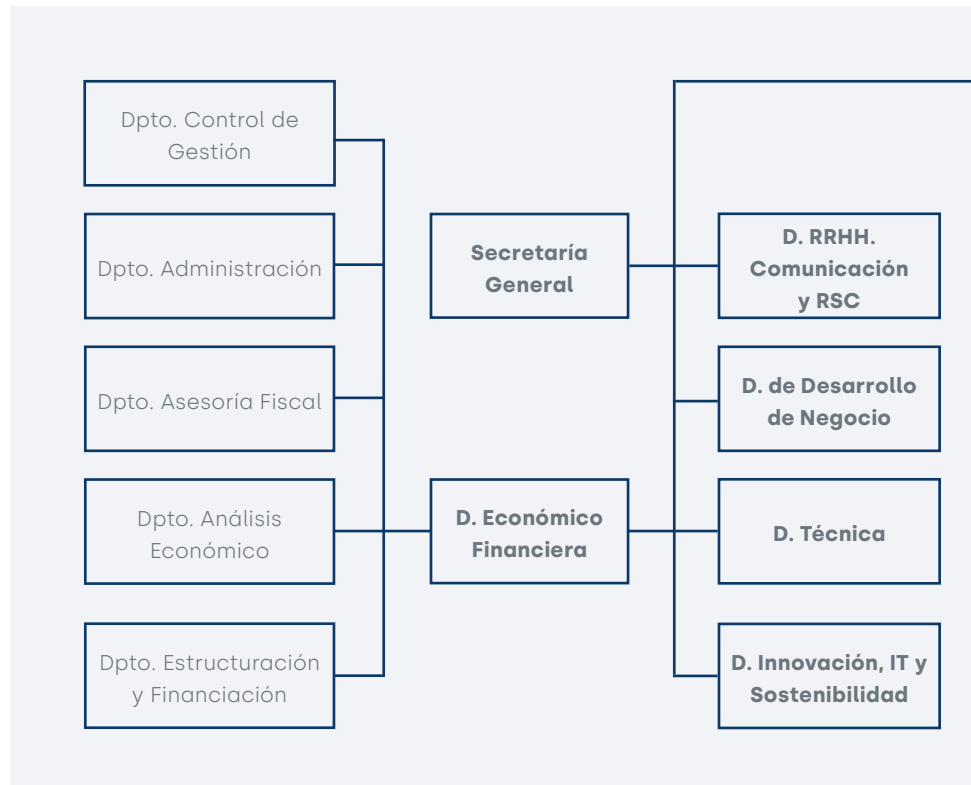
Dpto. Control de Gestión

Dpto. Administración

Dpto. Asesoría Fiscal

Dpto. Análisis Económico

Dpto. Estructuración y Financiación

Secretaría General

D. Económico Financiera

D. RRHH. Comunicación y RSC

D. de Desarrollo de Negocio

D. Técnica

D. Innovación, IT y Sostenibilidad